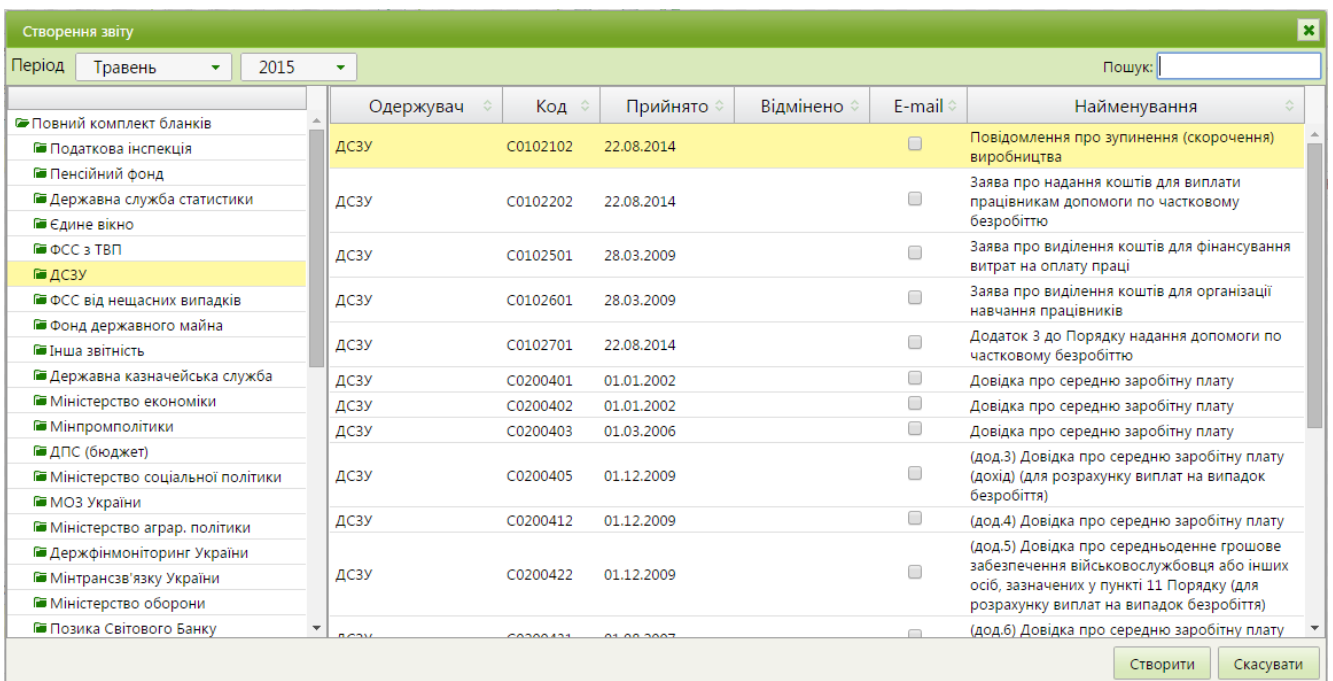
Створення звіту

Період Травень 2015 Пошук:

Повний комплект бланків
Податкова інспекція
Пенсійний фонд
Державна служба статистики
Єдине вікно
ФСС з ТВП
ДСЗУ
ФСС від нещасних випадків
Фонд державного майна
Інша звітність
Державна казначейська служба
Міністерство економіки
Мінпромполітики
ДПС (бюджет)
Міністерство соціальної політики
МОЗ України
Міністерство аграр. політики
Держфінмоніторинг України
Мінтрансзв'язку України
Міністерство оборони
Позика Світового Банку

| Одержувач | Код | Прийнято | Відмінено | E-mail | Найменування |
|---|---|---|---|---|---|
| ДСЗУ | C0102102 | 22.08.2014 | | | Повідомлення про зупинення (скорочення) виробництва |
| ДСЗУ | C0102202 | 22.08.2014 | | | Заява про надання коштів для виплати працівникам допомоги по частковому безробіттю |
| ДСЗУ | C0102501 | 28.03.2009 | | | Заява про виділення коштів для фінансування витрат на оплату праці |
| ДСЗУ | C0102601 | 28.03.2009 | | | Заява про виділення коштів для організації навчання працівників |
| ДСЗУ | C0102701 | 22.08.2014 | | | Додаток 3 до Порядку надання допомоги по частковому безробіттю |
| ДСЗУ | C0200401 | 01.01.2002 | | | Довідка про середню заробітну плату |
| ДСЗУ | C0200402 | 01.01.2002 | | | Довідка про середню заробітну плату |
| ДСЗУ | C0200403 | 01.03.2006 | | | Довідка про середню заробітну плату |
| ДСЗУ | C0200405 | 01.12.2009 | | | (дод.3) Довідка про середню заробітну плату (дохід) (для розрахунку виплат на випадок безробіття) |
| ДСЗУ | C0200412 | 01.12.2009 | | | (дод.4) Довідка про середню заробітну плату |
| ДСЗУ | C0200422 | 01.12.2009 | | | (дод.5) Довідка про середньоденне грошове забезпечення військовослужбовця або інших осіб, зазначених у пункті 11 Порядку (для розрахунку виплат на випадок безробіття) |
| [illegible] | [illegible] | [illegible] | | | (дод.6) Довідка про середню заробітну плату |

Створити Скасувати